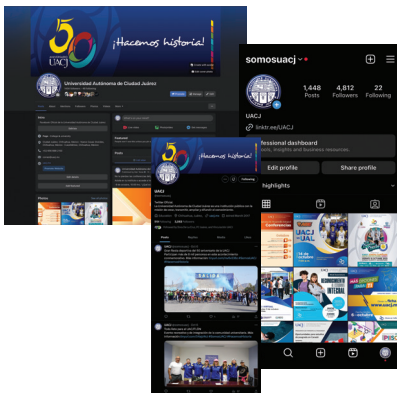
50
¡Hacemos historia!
UACJ
Universidad Autónoma de Ciudad Juárez

somosuacj
1,448 Posts
4,812 Followers
22 Following
UACJ
linktr.ee/UACJ
fessional dashboard
ools, insights and business resources.
Edit profile
Share profile
highlights

50
¡Hacemos historia!
UACJ
Following
Posts
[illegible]